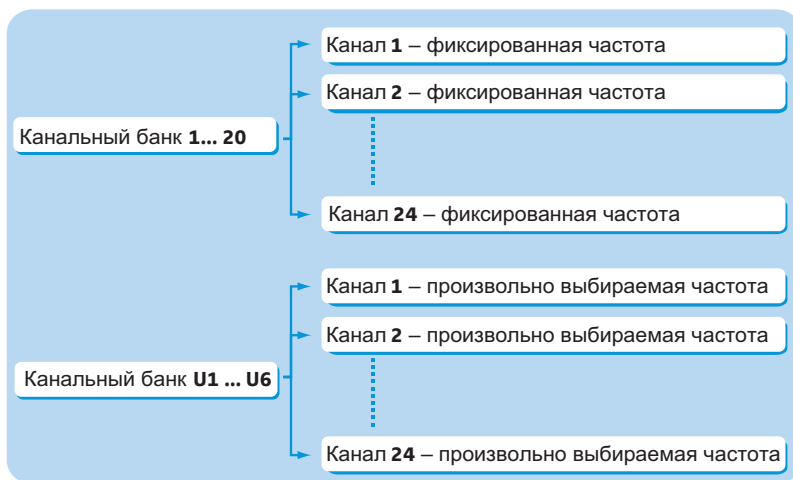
Канальный банк **1... 20**

Канал **1** – фиксированная частота

Канал **2** – фиксированная частота

Канал **24** – фиксированная частота

Канальный банк **U1 ... U6**

Канал **1** – произвольно выбираемая частота

Канал **2** – произвольно выбираемая частота

Канал **24** – произвольно выбираемая частота